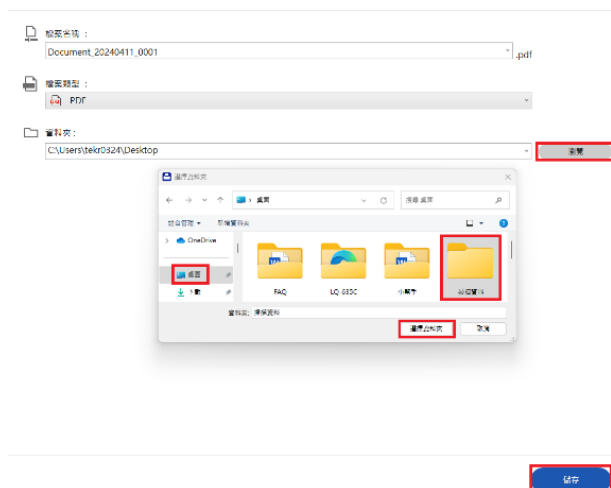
檔案名稱：
Document_20240411_0001
.pdf

檔案類型：
PDF

資料夾：
C:\Users\tekr0324\Desktop
瀏覽

選擇資料夾
桌面
搜尋 桌面
組合管理
新增資料夾
OneDrive
桌面
下載
FAQ
LQ-685C
小幫手
新增資料夾
資料夾：
選擇資料夾
取消

儲存